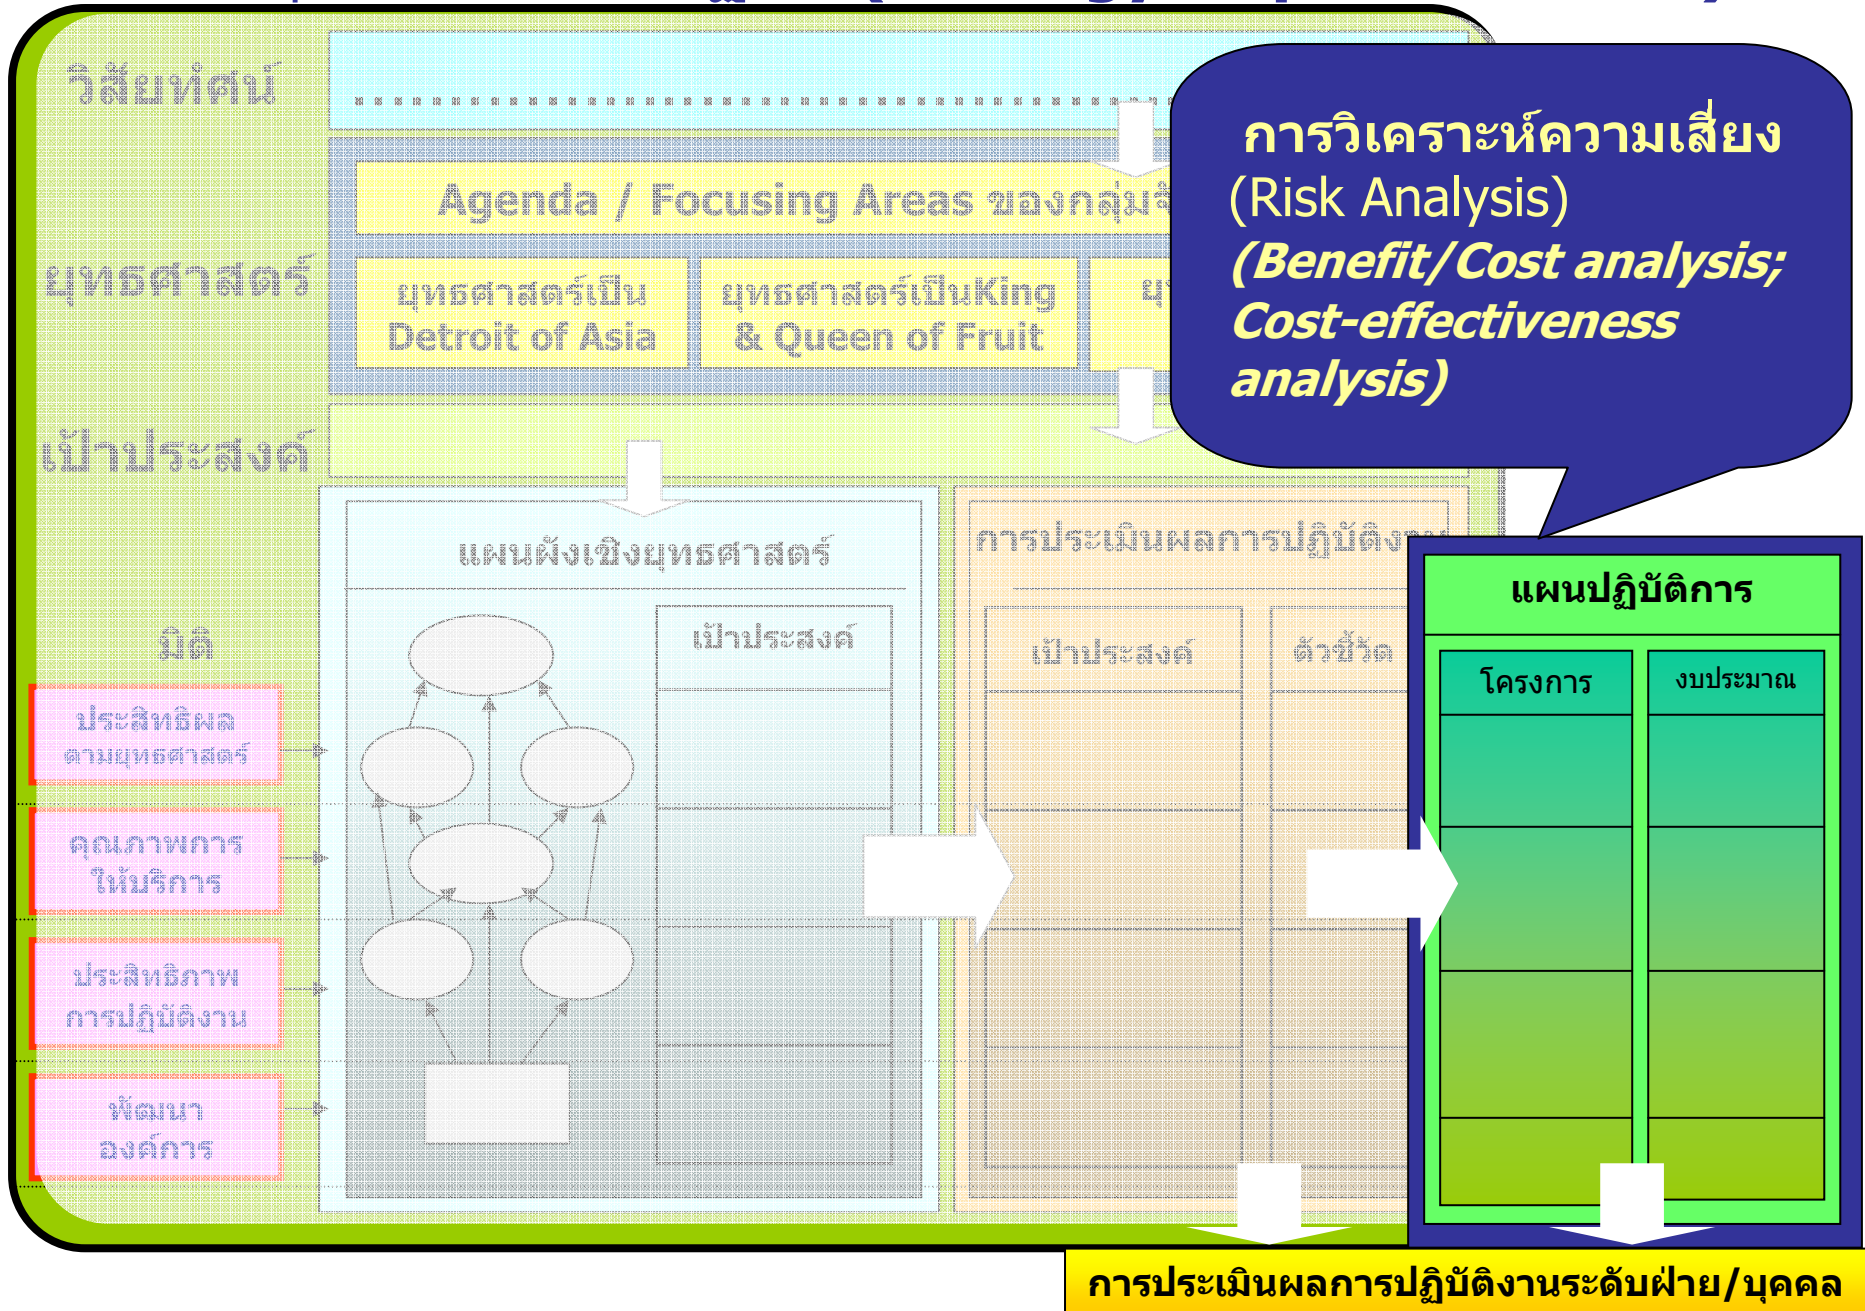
วิสัยทัศน์
....................................................................

Agenda / Focusing Areas ของกลุ่ม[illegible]

ยุทธศาสตร์

ยุทธศาสตร์เป็น Detroit of Asia

ยุทธศาสตร์เป็นKing & Queen of Fruit

ยุ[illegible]

เป้าประสงค์

แผนผังเชิงยุทธศาสตร์

เป้าประสงค์

การประเมินผลการปฏิบัติงา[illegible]

เป้าประสงค์

ตัวชี้วัด

มิติ

ประสิทธิผลตามยุทธศาสตร์

คุณภาพการให้บริการ

ประสิทธิภาพการปฏิบัติงาน

พัฒนาองค์การ

การวิเคราะห์ความเสี่ยง
(Risk Analysis)
(Benefit/Cost analysis; Cost-effectiveness analysis)

แผนปฏิบัติการ

| โครงการ | งบประมาณ |
|---|---|
| | |
| | |
| | |
| | |

การประเมินผลการปฏิบัติงานระดับฝ่าย/บุคคล